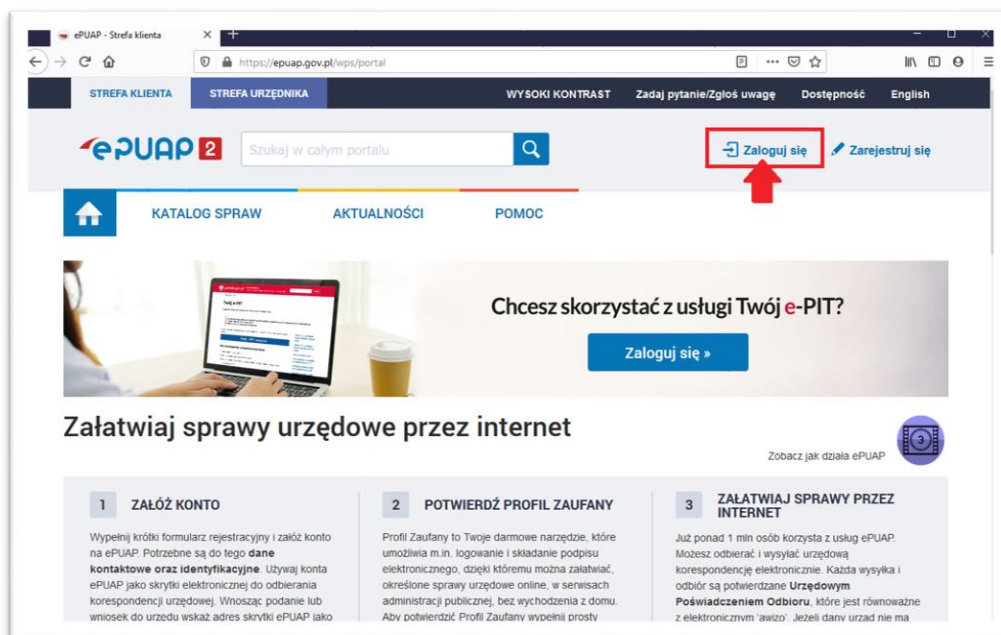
ePUAP - Strefa klienta

https://epuap.gov.pl/wps/portal

STREFA KLIENTA STREFA URZĘDNIKA WYSOKI KONTRAST Zadaj pytanie/Zgłoś uwagę Dostępność English

ePUAP 2

Szukaj w całym portalu

Zaloguj się

Zarejestruj się

KATALOG SPRAW AKTUALNOŚCI POMOC

Chcesz skorzystać z usługi Twój e-PIT?

Zaloguj się »

Załatwiaj sprawy urzędowe przez internet

Zobacz jak działa ePUAP

1 ZAŁÓŻ KONTO

Wypełnij krótki formularz rejestracyjny i załóż konto na ePUAP. Potrzebne są do tego dane kontaktowe oraz identyfikacyjne. Używaj konta ePUAP jako skrytki elektronicznej do odbierania korespondencji urzędowej. Wnosząc podanie lub wniosek do urzędu wskaż adres skrytki ePUAP jako

2 POTWIERDŹ PROFIL ZAUFANY

Profil Zaufany to Twoje darmowe narzędzie, które umożliwia m.in. logowanie i składanie podpisu elektronicznego, dzięki któremu można załatwiać, określone sprawy urzędowe online, w serwisach administracji publicznej, bez wychodzenia z domu. Aby potwierdzić Profil Zaufany wypełnij prosty

3 ZAŁATWIAJ SPRAWY PRZEZ INTERNET

Już ponad 1 mln osób korzysta z usług ePUAP. Możesz odbierać i wysyłać urzędową korespondencję elektronicznie. Każda wysyłka i odbiór są potwierdzane Urzędowym Poświadczeniem Odbioru, które jest równoważne z elektronicznym 'awizo'. Jeżeli dany urząd nie ma